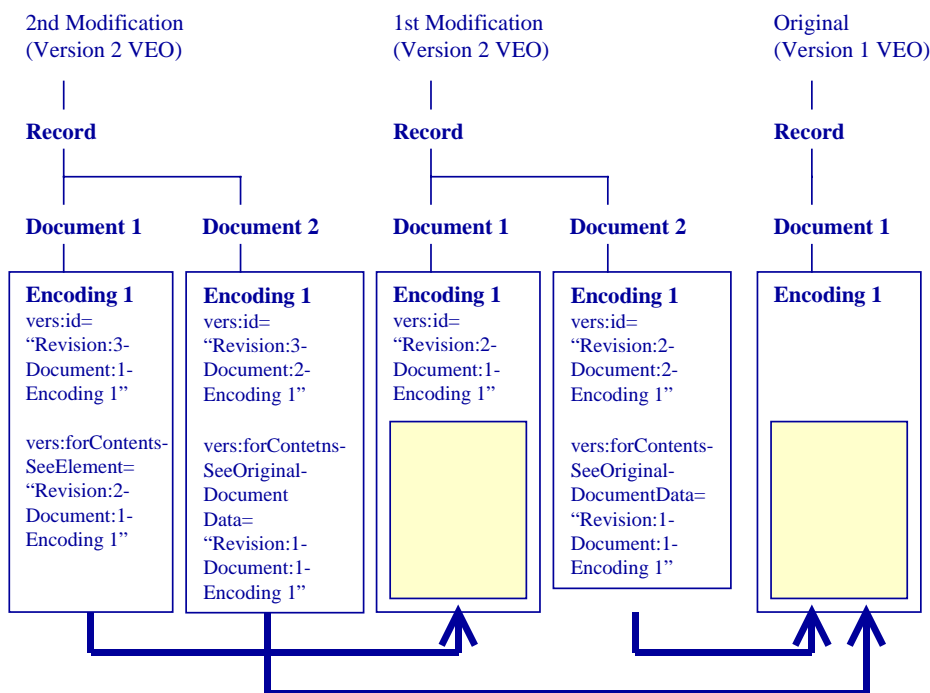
2nd Modification
(Version 2 VEO)

1st Modification
(Version 2 VEO)

Original
(Version 1 VEO)

Record

Record

Record

Document 1

Document 2

Document 1

Document 2

Document 1

Encoding 1
vers:id=
"Revision:3-Document:1-Encoding 1"

vers:forContents-SeeElement=
"Revision:2-Document:1-Encoding 1"

Encoding 1
vers:id=
"Revision:3-Document:2-Encoding 1"

vers:forContetns-SeeOriginal-Document Data=
"Revision:1-Document:1-Encoding 1"

Encoding 1
vers:id=
"Revision:2-Document:1-Encoding 1"

Encoding 1
vers:id=
"Revision:2-Document:2-Encoding 1"

vers:forContents-SeeOriginal-DocumentData=
"Revision:1-Document:1-Encoding 1"

Encoding 1